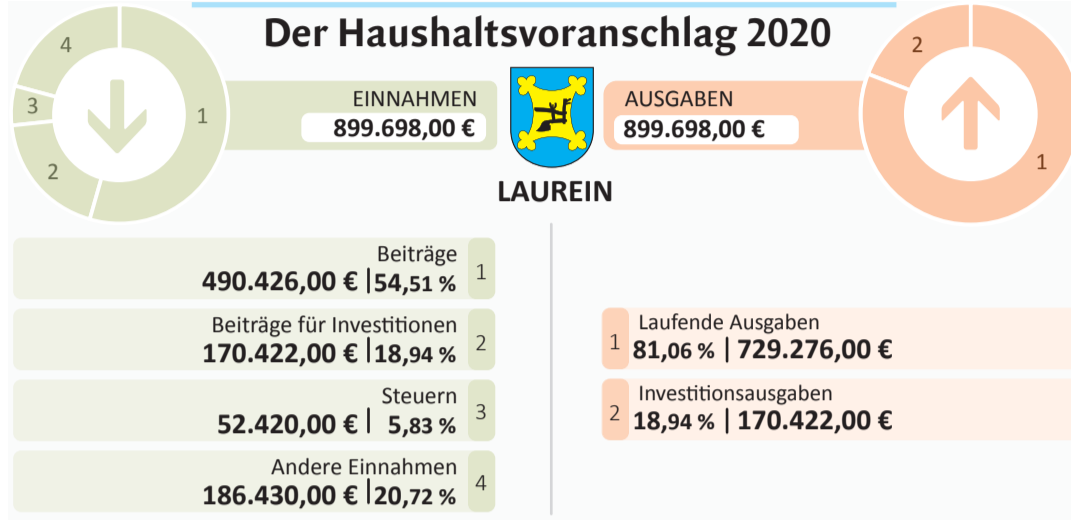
Der Haushaltsvoranschlag 2020

4
3
2
1

EINNAHMEN
899.698,00 €

LAUREIN

AUSGABEN
899.698,00 €

2
1

Beiträge
490.426,00 € | 54,51 %
1

Beiträge für Investitionen
170.422,00 € | 18,94 %
2

Steuern
52.420,00 € | 5,83 %
3

Andere Einnahmen
186.430,00 € | 20,72 %
4

1
Laufende Ausgaben
81,06 % | 729.276,00 €

2
Investitionsausgaben
18,94 % | 170.422,00 €